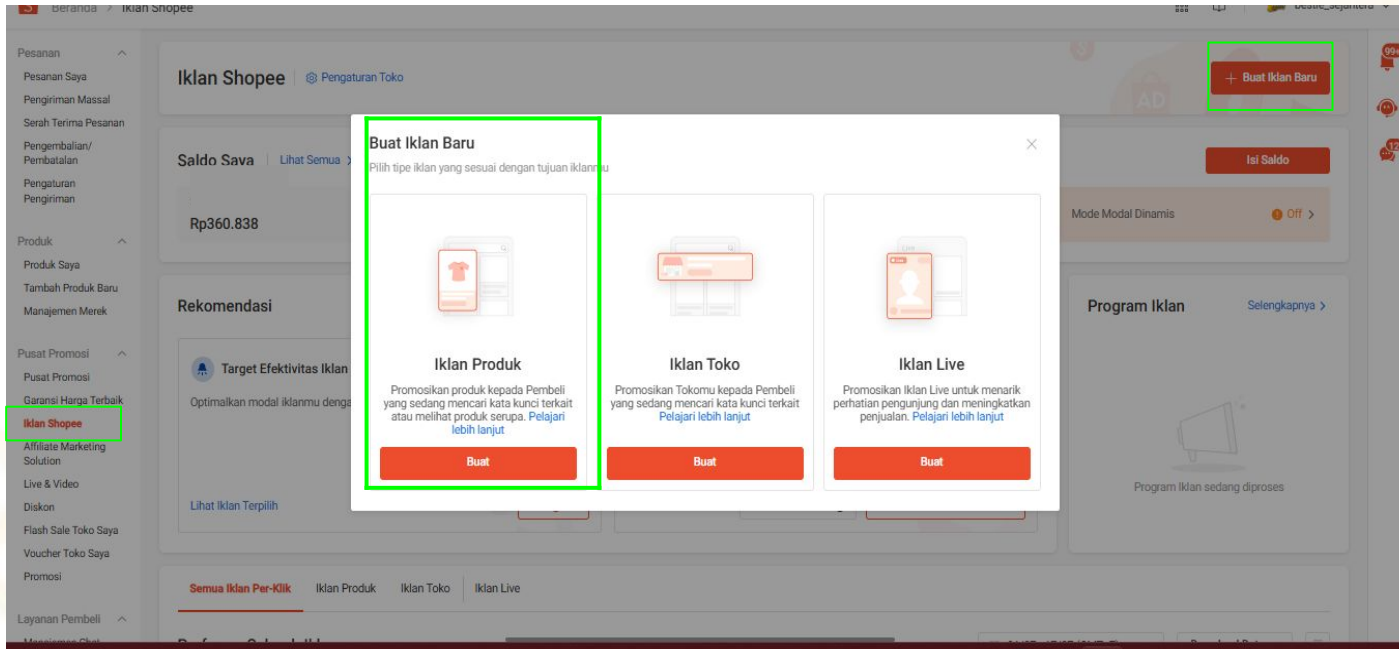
Beranda > Iklan Shopee

Pesanan
Pesanan Saya
Pengiriman Massal
Serah Terima Pesanan
Pengembalian/ Pembatalan
Pengaturan Pengiriman

Produk
Produk Saya
Tambah Produk Baru
Manajemen Merek

Pusat Promosi
Pusat Promosi
Garansi Harga Terbaik
Iklan Shopee
Affiliate Marketing Solution
Live & Video
Diskon
Flash Sale Toko Saya
Voucher Toko Saya
Promosi

Layanan Pembeli

Iklan Shopee | Pengaturan Toko

+ Buat Iklan Baru

Saldo Saya | Lihat Semua >

Rp360.838

Isi Saldo

Mode Modal Dinamis Off >

Rekomendasi

Target Efektivitas Iklan

Optimalkan modal iklanmu denga

Lihat Iklan Terpilih

Program Iklan Selengkapnya >

Program Iklan sedang diproses

Semua Iklan Per-Klik Iklan Produk Iklan Toko Iklan Live

Buat Iklan Baru
Pilih tipe iklan yang sesuai dengan tujuan iklanmu

Iklan Produk
Promosikan produk kepada Pembeli yang sedang mencari kata kunci terkait atau melihat produk serupa. Pelajari lebih lanjut
Buat

Iklan Toko
Promosikan Tokomu kepada Pembeli yang sedang mencari kata kunci terkait Pelajari lebih lanjut
Buat

Iklan Live
Promosikan Iklan Live untuk menarik perhatian pengunjung dan meningkatkan penjualan. Pelajari lebih lanjut
Buat